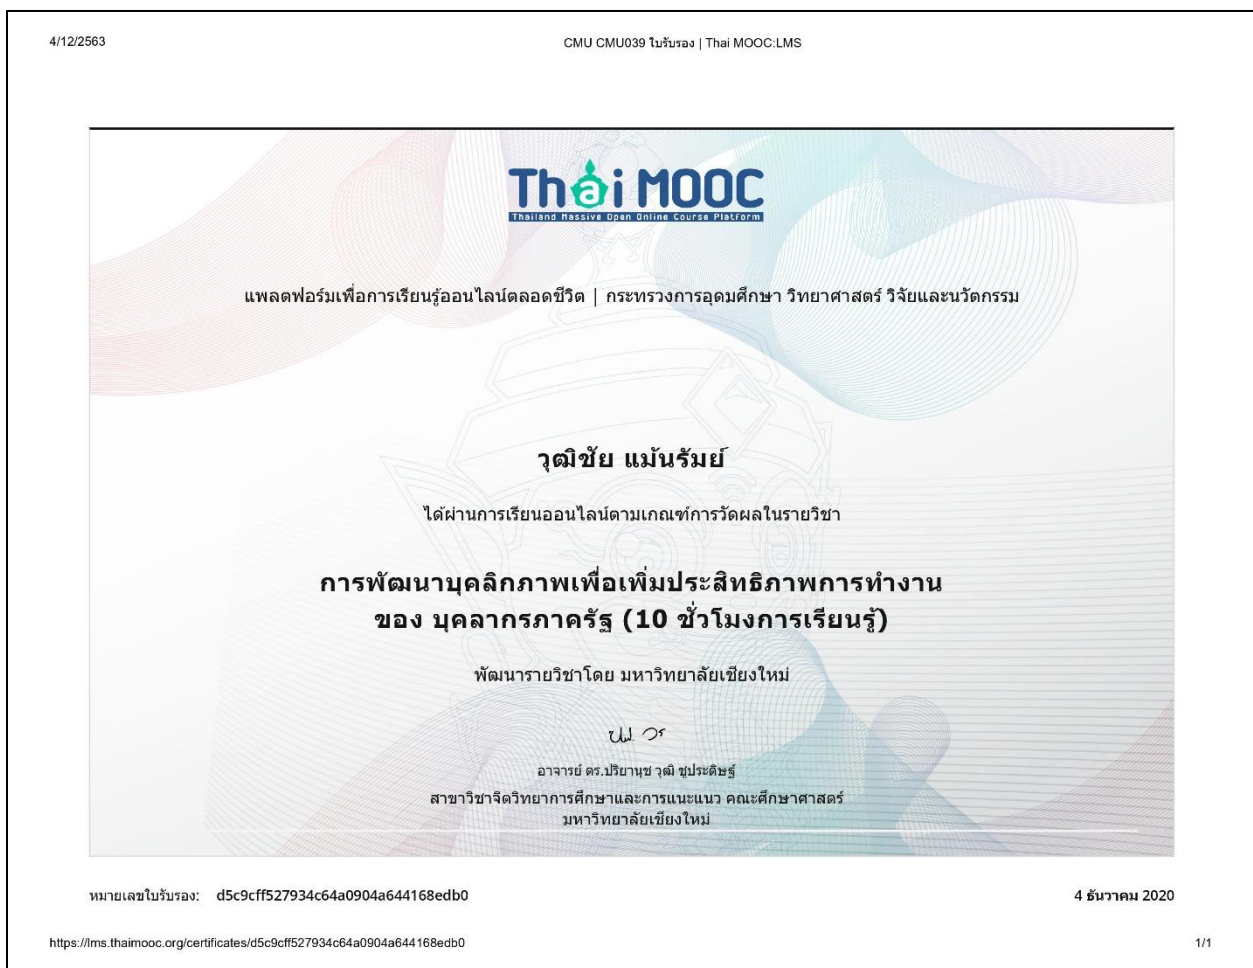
4/12/2563

CMU CMU039 ใบรับรอง | Thai MOOC:LMS

Thai MOOC
Thailand Massive Open Online Course Platform

แพลตฟอร์มเพื่อการเรียนรู้ออนไลน์ตลอดชีวิต | กระทรวงการอุดมศึกษา วิทยาศาสตร์ วิจัยและนวัตกรรม

วุฒิชัย แม้นรัมย์

ได้ผ่านการเรียนออนไลน์ตามเกณฑ์การวัดผลในรายวิชา

การพัฒนาบุคลิกภาพเพื่อเพิ่มประสิทธิภาพการทำงาน ของ บุคลากรภาครัฐ (10 ชั่วโมงการเรียนรู้)

พัฒนารายวิชาโดย มหาวิทยาลัยเชียงใหม่

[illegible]

อาจารย์ ดร.ปริยานุช วุฒิ ชูประดิษฐ์
สาขาวิชาจิตวิทยาการศึกษาและการแนะแนว คณะศึกษาศาสตร์
มหาวิทยาลัยเชียงใหม่

หมายเลขใบรับรอง: d5c9cff527934c64a0904a644168edb0

4 ธันวาคม 2020

https://lms.thaimooc.org/certificates/d5c9cff527934c64a0904a644168edb0

1/1